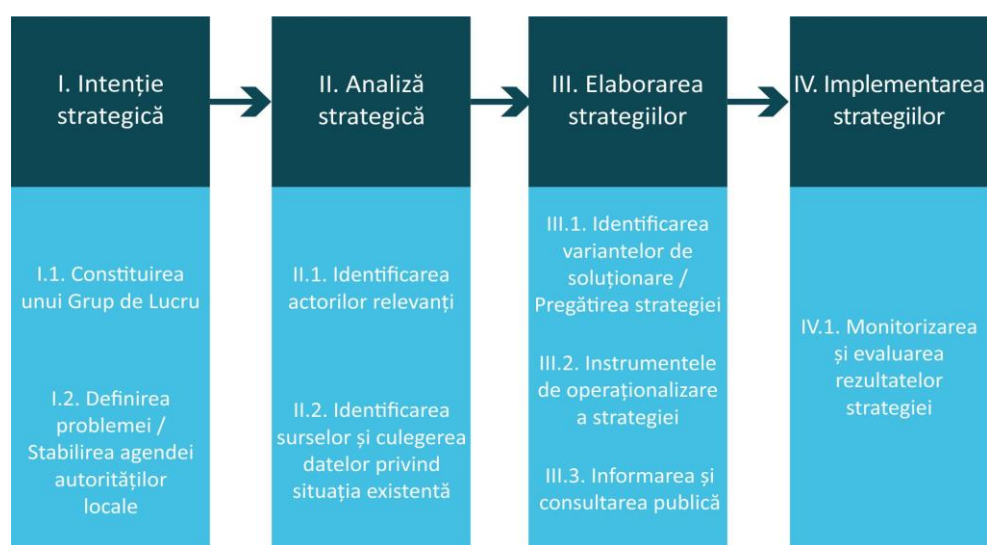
I. Intenție strategică

I.1. Constituirea unui Grup de Lucru

I.2. Definirea problemei / Stabilirea agendei autorităților locale

II. Analiză strategică

II.1. Identificarea actorilor relevanți

II.2. Identificarea surselor și culegerea datelor privind situația existentă

III. Elaborarea strategiilor

III.1. Identificarea variantelor de soluționare / Pregătirea strategiei

III.2. Instrumentele de operaționalizare a strategiei

III.3. Informarea și consultarea publică

IV. Implementarea strategiilor

IV.1. Monitorizarea și evaluarea rezultatelor strategiei